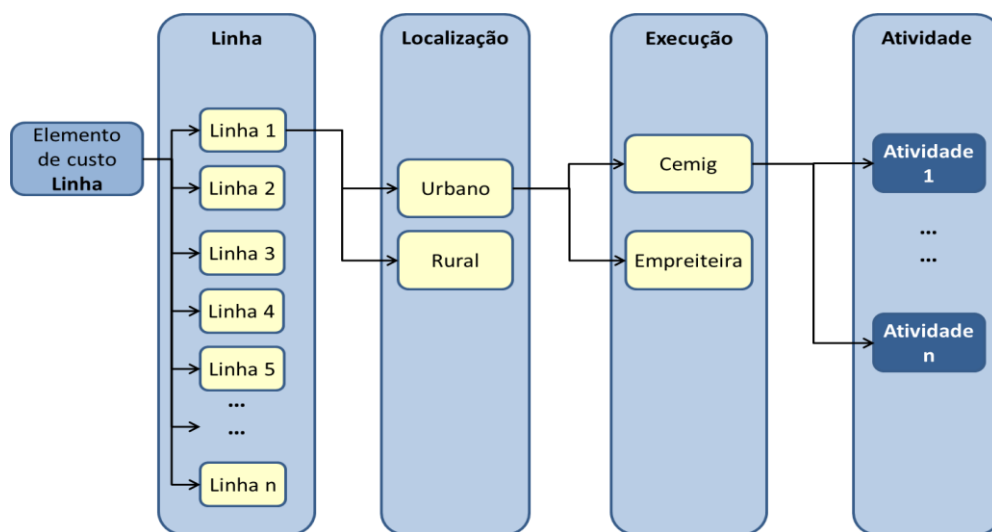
Elemento de custo **Linha**

Linha

Linha 1

Linha 2

Linha 3

Linha 4

Linha 5

...

...

Linha n

Localização

Urbano

Rural

Execução

Cemig

Empreiteira

Atividade

Atividade 1

...

...

Atividade n